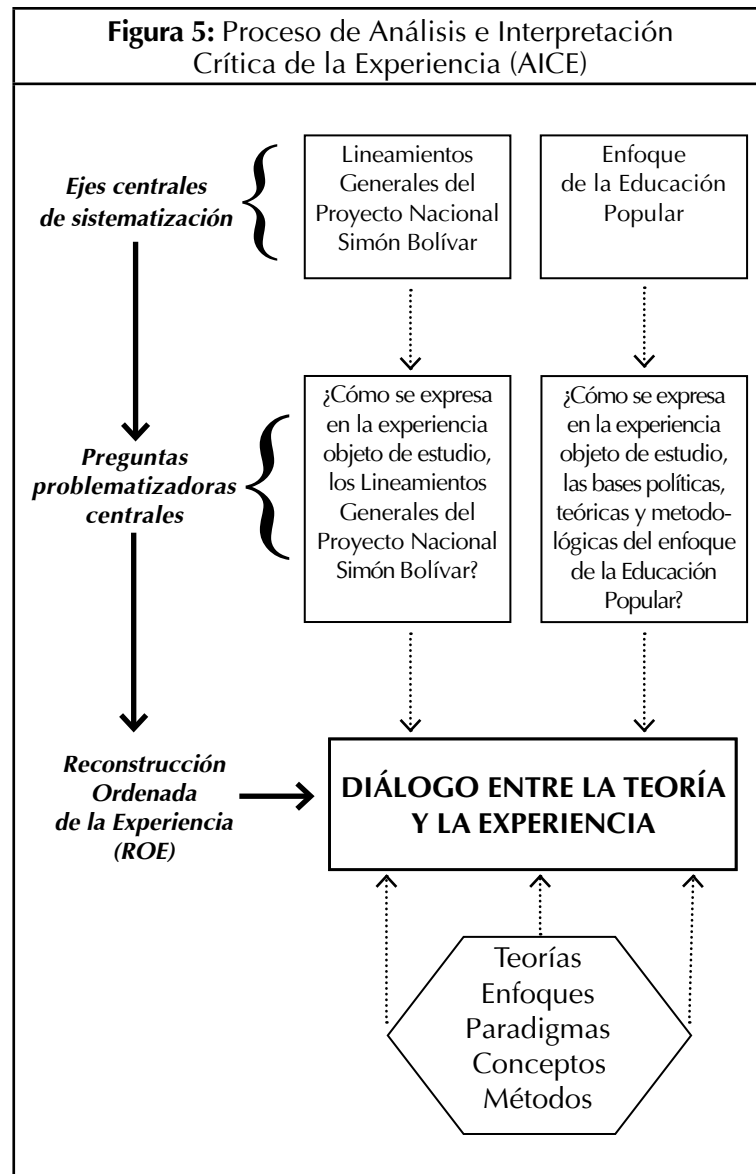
**Figura 5:** Proceso de Análisis e Interpretación Crítica de la Experiencia (AICE)

*Ejes centrales de sistematización*

Lineamientos Generales del Proyecto Nacional Simón Bolívar

Enfoque de la Educación Popular

*Preguntas problematizadoras centrales*

¿Cómo se expresa en la experiencia objeto de estudio, los Lineamientos Generales del Proyecto Nacional Simón Bolívar?

¿Cómo se expresa en la experiencia objeto de estudio, las bases políticas, teóricas y metodológicas del enfoque de la Educación Popular?

*Reconstrucción Ordenada de la Experiencia (ROE)*

**DIÁLOGO ENTRE LA TEORÍA Y LA EXPERIENCIA**

Teorías
Enfoques
Paradigmas
Conceptos
Métodos